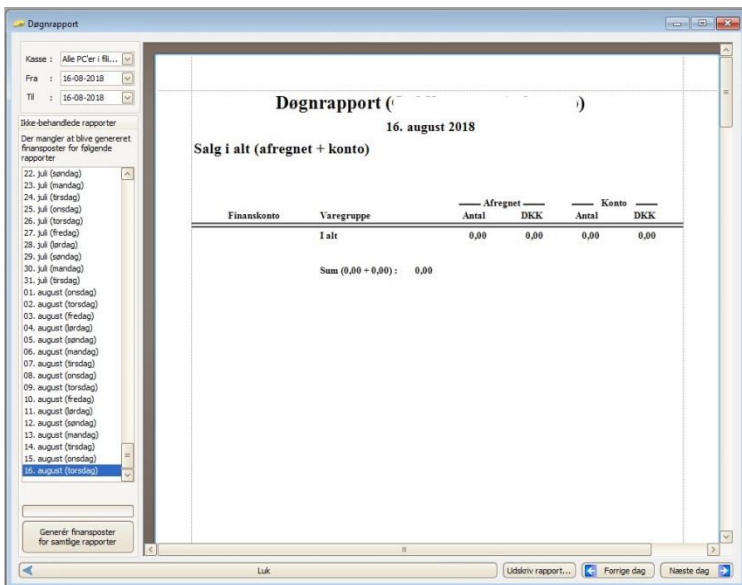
Døgnrapport

Kasse : Alle PC'er i fili...
Fra : 16-08-2018
Til : 16-08-2018

Ikke-behandlede rapporter
Der mangler at blive genereret finansposter for følgende rapporter

22. juli (søndag)
23. juli (mandag)
24. juli (tirsdag)
25. juli (onsdag)
26. juli (torsdag)
27. juli (fredag)
28. juli (lørdag)
29. juli (søndag)
30. juli (mandag)
31. juli (tirsdag)
01. august (onsdag)
02. august (torsdag)
03. august (fredag)
04. august (lørdag)
05. august (søndag)
06. august (mandag)
07. august (tirsdag)
08. august (onsdag)
09. august (torsdag)
10. august (fredag)
11. august (lørdag)
12. august (søndag)
13. august (mandag)
14. august (tirsdag)
15. august (onsdag)
16. august (torsdag)

Generér finansposter for samtlige rapporter

Døgnrapport ([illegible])
16. august 2018
Salg i alt (afregnet + konto)

| Finanskonto | Varegruppe | Afregnet Antal | Afregnet DKK | Konto Antal | Konto DKK |
|---|---|---|---|---|---|
| | I alt | 0,00 | 0,00 | 0,00 | 0,00 |

Sum (0,00 + 0,00) : 0,00

Luk
Udskriv rapport...
Forrige dag
Næste dag